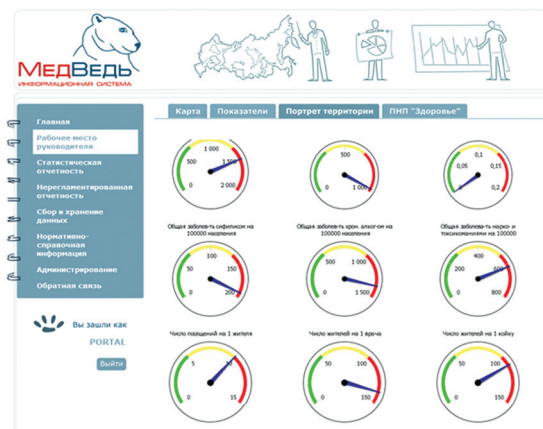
МедВедь
Информационная система

Главная
Рабочее место руководителя
Статистическая отчетность
Нерегламентированная отчетность
Сбор и хранение данных
Нормативно-справочная информация
Администрирование
Обратная связь

Вы зашли как
PORTAL
Выйти

Карта | Показатели | Портрет территории | ПНП "Здоровье"

0 500 1 000 1 500 2 000
Общая заболев-ть сифилисом на 100000 населения

0 500 1 000
Общая заболев-ть хрон. алкоголизмом на 100000 населения

0 0,05 0,1 0,15 0,2
Общая заболев-ть нарко- и токсикоманиями на 100000

0 50 100 150 200
Число посещений на 1 жителя

0 500 1 000 1 500
Число жителей на 1 врача

0 200 400 600 800
Число жителей на 1 койку

0 5 10 15

0 50 100 150

0 50 100 150